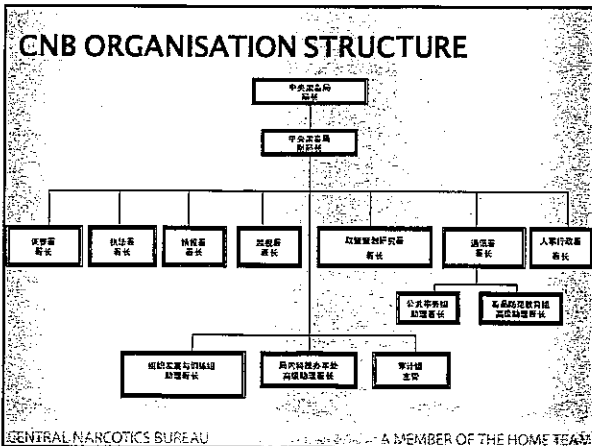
CNB ORGANISATION STRUCTURE

中央肃毒局
局长

中央肃毒局
副局长

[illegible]
署长

执法署
署长

侦查署
署长

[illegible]
署长

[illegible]
署长

通讯署
署长

人事行政署
署长

公共事务组
助理署长

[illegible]
高级助理署长

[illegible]
助理署长

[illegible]
高级助理署长

审计组
主管

CENTRAL NARCOTICS BUREAU

A MEMBER OF THE HOME TEAM